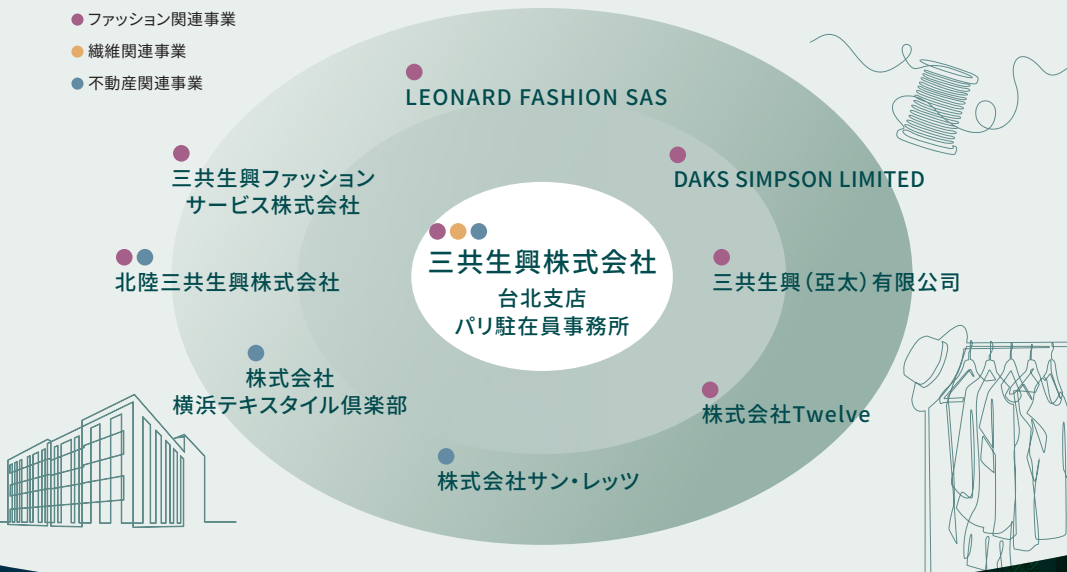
ファッション関連事業
繊維関連事業
不動産関連事業

LEONARD FASHION SAS

三共生興ファッションサービス株式会社

DAKS SIMPSON LIMITED

三共生興株式会社
台北支店
パリ駐在員事務所

北陸三共生興株式会社

三共生興(亞太)有限公司

株式会社
横浜テキスタイル倶楽部

株式会社Twelve

株式会社サン・レッツ